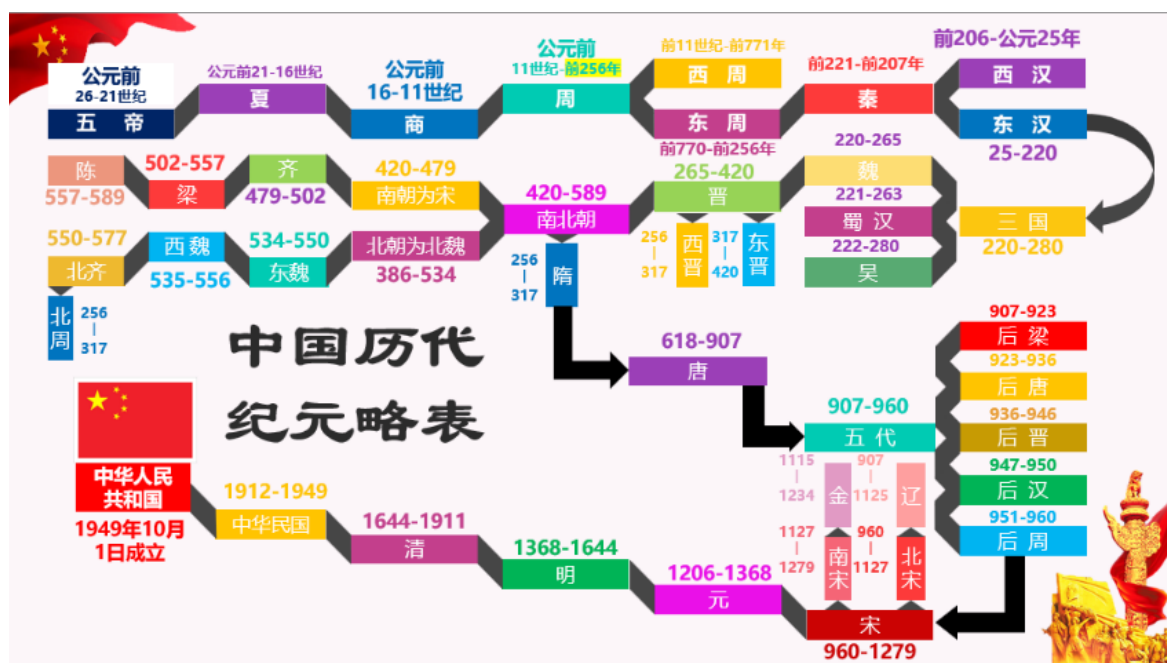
公元前
26-21世纪
五帝

公元前21-16世纪
夏

公元前
16-11世纪
商

公元前
11世纪-前256年
周

前11世纪-前771年
西周

东周
前770-前256年

前221-前207年
秦

前206-公元25年
西汉

东汉
25-220

220-265
魏
221-263
蜀汉
222-280
吴

三国
220-280

265-420
晋

256
|
317
西晋

317
|
420
东晋

420-589
南北朝

256
|
317
隋

420-479
南朝为宋

北朝为北魏
386-534

502-557
梁

齐
479-502

陈
557-589

550-577
北齐

西魏
535-556

534-550
东魏

北周
256
|
317

中国历代
纪元略表

618-907
唐

907-960
五代

907-923
后梁
923-936
后唐
936-946
后晋
947-950
后汉
951-960
后周

1115
|
1234
金

907
|
1125
辽

1127
|
1279
南宋

960
|
1127
北宋

宋
960-1279

1206-1368
元

1368-1644
明

1644-1911
清

1912-1949
中华民国

中华人民共和国
1949年10月1日成立